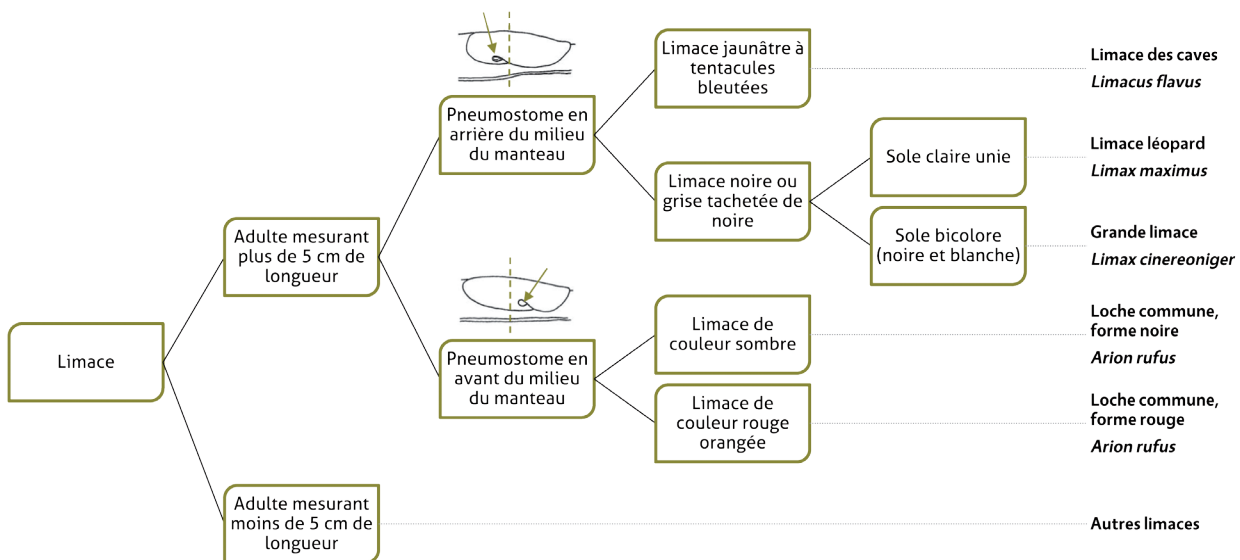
Limace

Adulte mesurant plus de 5 cm de longueur

Adulte mesurant moins de 5 cm de longueur

Pneumostome en arrière du milieu du manteau

Pneumostome en avant du milieu du manteau

Limace jaunâtre à tentacules bleutées

Limace noire ou grise tachetée de noire

Sole claire unie

Sole bicolore (noire et blanche)

Limace de couleur sombre

Limace de couleur rouge orangée

**Limace des caves**
***Limacus flavus***

**Limace léopard**
***Limax maximus***

**Grande limace**
***Limax cinereoniger***

**Loche commune, forme noire**
***Arion rufus***

**Loche commune, forme rouge**
***Arion rufus***

**Autres limaces**